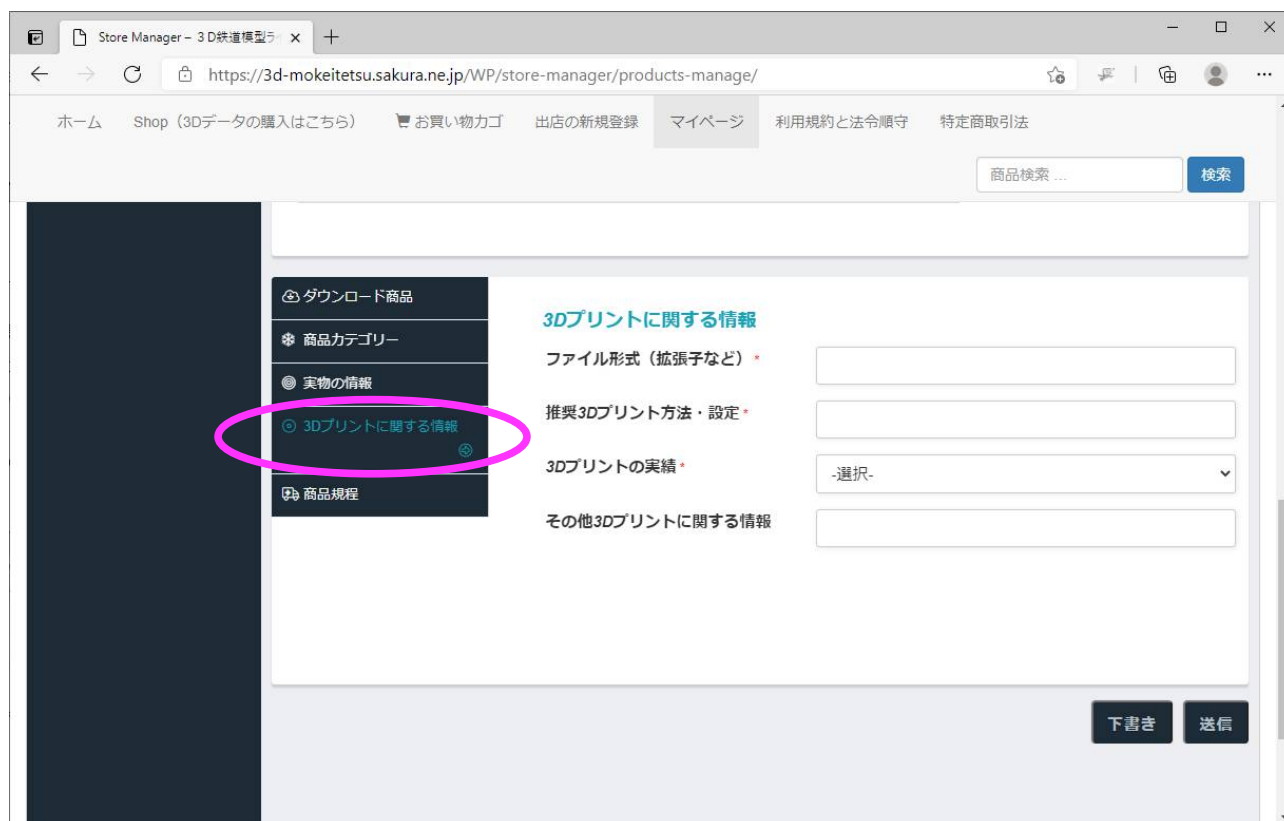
Store Manager – 3 D鉄道模型ラ ×
https://3d-mokeitetsu.sakura.ne.jp/WP/store-manager/products-manage/

ホーム Shop（3Dデータの購入はこちら） お買い物カゴ 出店の新規登録 マイページ 利用規約と法令順守 特定商取引法

商品検索 ... 検索

ダウンロード商品
商品カテゴリー
実物の情報
3Dプリントに関する情報
商品規程

3Dプリントに関する情報
ファイル形式（拡張子など）*
推奨3Dプリント方法・設定*
3Dプリントの実績*
-選択-
その他3Dプリントに関する情報

下書き 送信